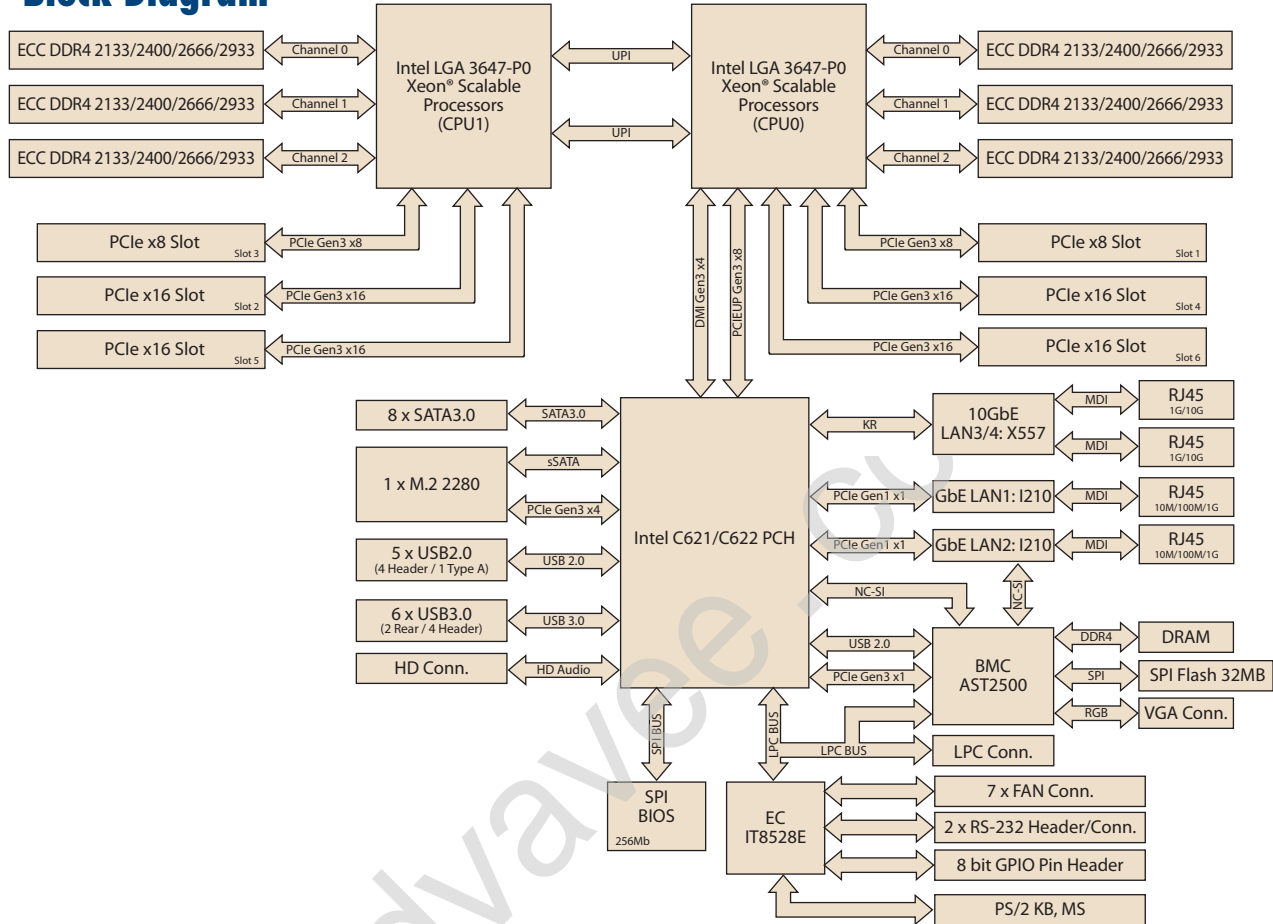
Block Diagram

ECC DDR4 2133/2400/2666/2933
Channel 0
ECC DDR4 2133/2400/2666/2933
Channel 1
ECC DDR4 2133/2400/2666/2933
Channel 2

Intel LGA 3647-P0 Xeon® Scalable Processors (CPU1)

UPI
UPI

Intel LGA 3647-P0 Xeon® Scalable Processors (CPU0)

Channel 0
ECC DDR4 2133/2400/2666/2933
Channel 1
ECC DDR4 2133/2400/2666/2933
Channel 2
ECC DDR4 2133/2400/2666/2933

PCIe x8 Slot Slot 3
PCIe Gen3 x8
PCIe x16 Slot Slot 2
PCIe Gen3 x16
PCIe x16 Slot Slot 5
PCIe Gen3 x16

DMI Gen3 x4
PCIEUP Gen3 x8

PCIe Gen3 x8
PCIe x8 Slot Slot 1
PCIe Gen3 x16
PCIe x16 Slot Slot 4
PCIe Gen3 x16
PCIe x16 Slot Slot 6

8 x SATA3.0
SATA3.0
1 x M.2 2280
sSATA
PCIe Gen3 x4
5 x USB2.0 (4 Header / 1 Type A)
USB 2.0
6 x USB3.0 (2 Rear / 4 Header)
USB 3.0
HD Conn.
HD Audio

Intel C621/C622 PCH

KR
10GbE LAN3/4: X557
MDI
RJ45 1G/10G
MDI
RJ45 1G/10G
PCIe Gen1 x1
GbE LAN1: I210
MDI
RJ45 10M/100M/1G
PCIe Gen1 x1
GbE LAN2: I210
MDI
RJ45 10M/100M/1G
NC-SI
NC-SI
USB 2.0
PCIe Gen3 x1
BMC AST2500
DDR4
DRAM
SPI
SPI Flash 32MB
RGB
VGA Conn.

SPI BUS
LPC BUS
LPC BUS
LPC Conn.

SPI BIOS 256Mb

EC IT8528E

7 x FAN Conn.
2 x RS-232 Header/Conn.
8 bit GPIO Pin Header
PS/2 KB, MS